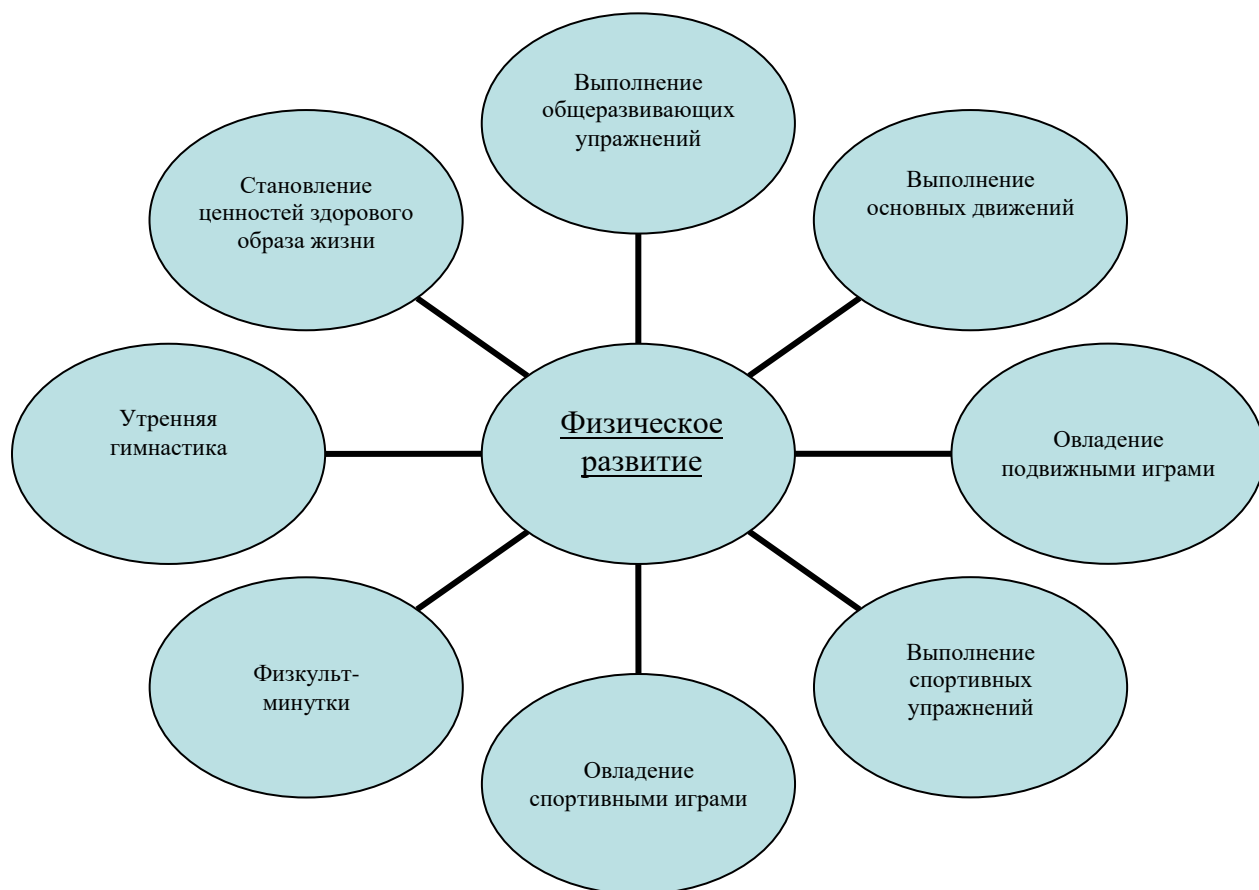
Выполнение общеразвивающих упражнений

Становление ценностей здорового образа жизни

Выполнение основных движений

Утренняя гимнастика

Физическое развитие

Овладение подвижными играми

Физкульт-минутки

Выполнение спортивных упражнений

Овладение спортивными играми